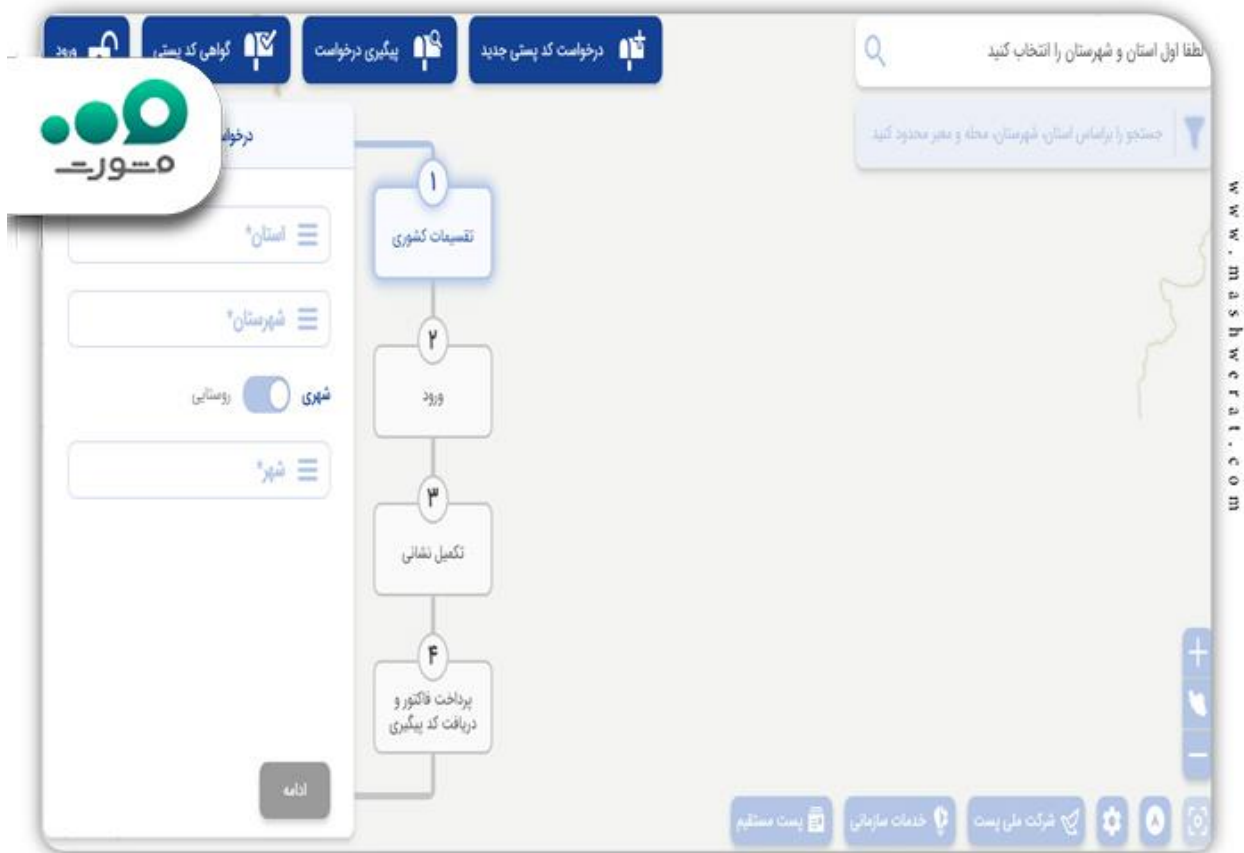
ورود
گواهی کد پستی
پیگیری درخواست
درخواست کد پستی جدید
لطفا اول استان و شهرستان را انتخاب کنید
جستجو را براساس استان، شهرستان، محله و معبر محدود کنید
مشورت
درخوا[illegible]
www.mashwerat.com
۱
تقسیمات کشوری
استان*
شهرستان*
شهری
روستایی
۲
ورود
شهر*
۳
تکمیل نشانی
۴
پرداخت فاکتور و دریافت کد پیگیری
ادامه
پست مستقیم
خدمات سازمانی
شرکت ملی پست
+
−